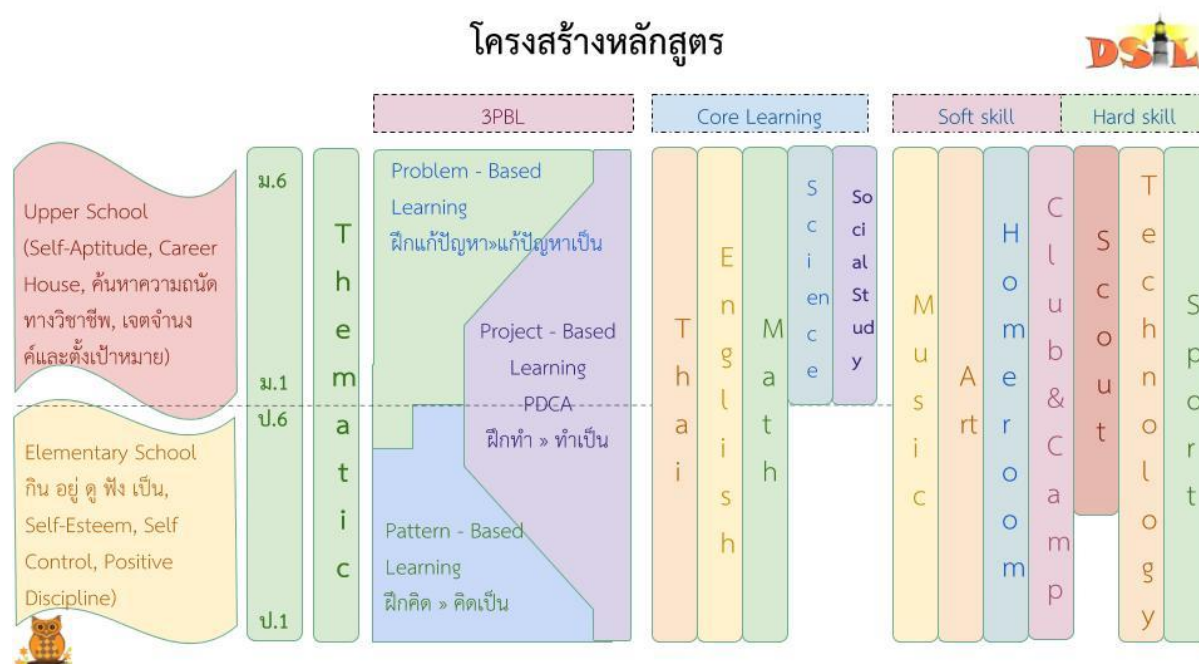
โครงสร้างหลักสูตร

DS

3PBL

Core Learning

Soft skill

Hard skill

Upper School (Self-Aptitude, Career House, ค้นหาความถนัดทางวิชาชีพ, เจตจำนงค์และตั้งเป้าหมาย)

Elementary School กิน อยู่ ดู ฟัง เป็น, Self-Esteem, Self Control, Positive Discipline)

ม.6

ม.1

ป.6

ป.1

Thematic

Problem - Based Learning ฝึกแก้ปัญหา»แก้ปัญหาเป็น

Project - Based Learning PDCA ฝึกทำ » ทำเป็น

Pattern - Based Learning ฝึกคิด » คิดเป็น

Thai

English

Math

Science

Social Study

Music

Art

Homeroom

Club & Camp

Scout

Technology

Sport